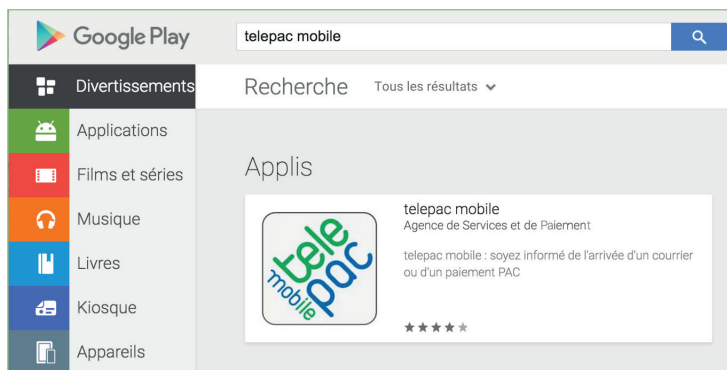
Google Play

telepac mobile

Divertissements

Applications

Films et séries

Musique

Livres

Kiosque

Appareils

Recherche

Tous les résultats

Applis

tele pac mobile

telepac mobile

Agence de Services et de Paiement

telepac mobile : soyez informé de l'arrivée d'un courrier ou d'un paiement PAC